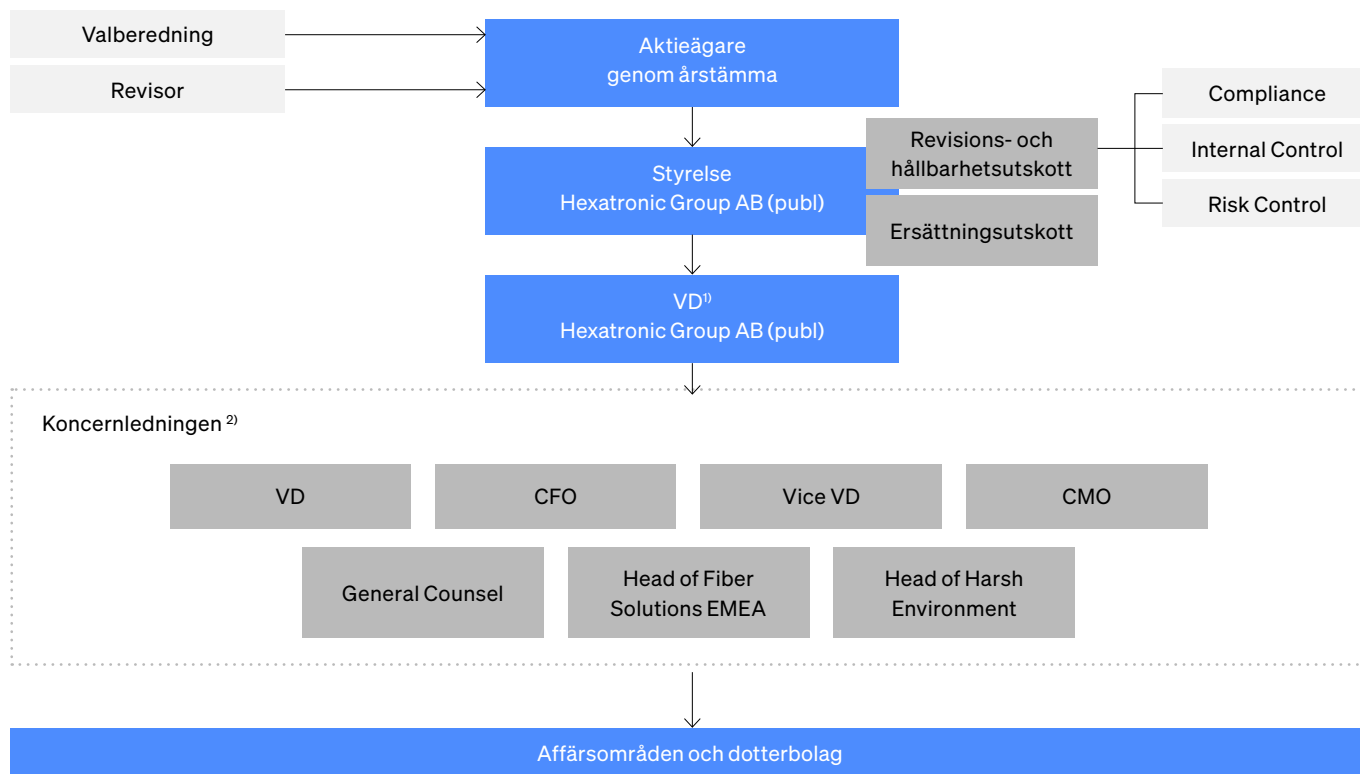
Valberedning

Revisor

Aktieägare genom årstämma

Compliance

Internal Control

Risk Control

Revisions- och hållbarhetsutskott

Styrelse Hexatronic Group AB (publ)

Ersättningsutskott

VD$^{1)}$ Hexatronic Group AB (publ)

Koncernledningen $^{2)}$

VD

CFO

Vice VD

CMO

General Counsel

Head of Fiber Solutions EMEA

Head of Harsh Environment

Affärsområden och dotterbolag